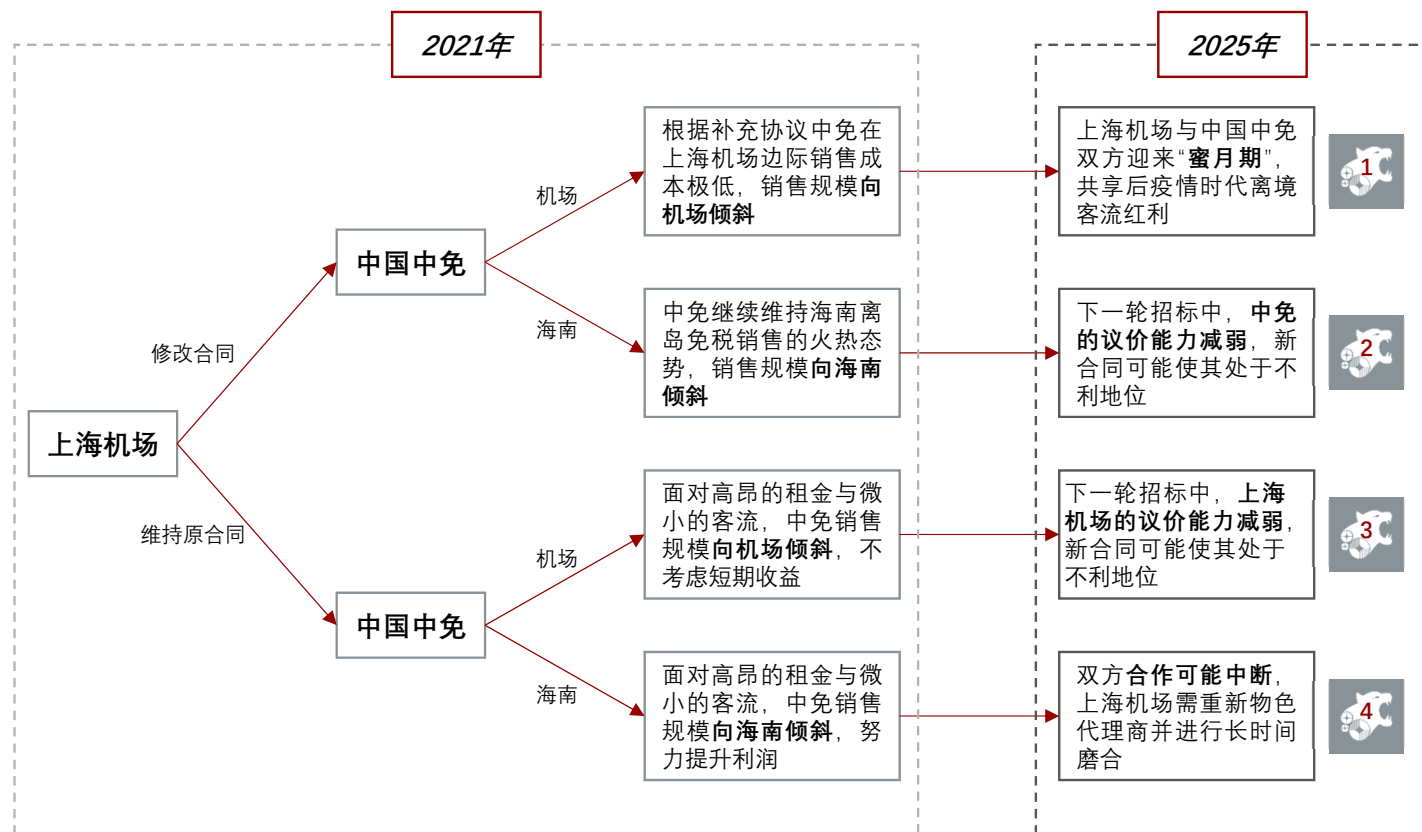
2021年

2025年

上海机场

修改合同

维持原合同

中国中免

机场

海南

中国中免

机场

海南

根据补充协议中免在上海机场边际销售成本极低，销售规模向机场倾斜

中免继续维持海南离岛免税销售的火热态势，销售规模向海南倾斜

面对高昂的租金与微小的客流，中免销售规模向机场倾斜，不考虑短期收益

面对高昂的租金与微小的客流，中免销售规模向海南倾斜，努力提升利润

上海机场与中国中免双方迎来“蜜月期”，共享后疫情时代离境客流红利

1

下一轮招标中，中免的议价能力减弱，新合同可能使其处于不利地位

2

下一轮招标中，上海机场的议价能力减弱，新合同可能使其处于不利地位

3

双方合作可能中断，上海机场需重新物色代理商并进行长时间磨合

4